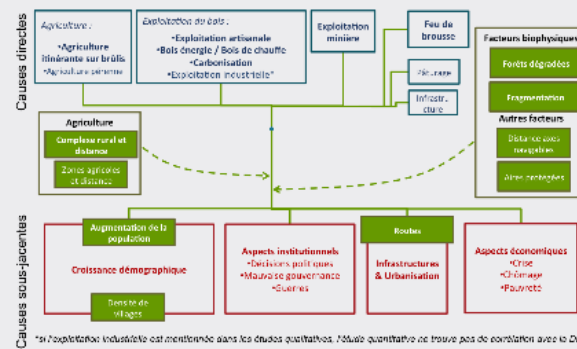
Causes directes

Agriculture :
•Agriculture itinérante sur brûlis
•Agriculture pérenne

Exploitation du bois :
•Exploitation artisanale
•Bois énergie / Bois de chauffe
•Carbonisation
•Exploitation industrielle*

Exploitation minière

Feu de brousse

Pâturage

Infrastructure

Facteurs biophysiques
Forêts dégradées
Fragmentation
Autres facteurs
Distance aux zones navigables
Aires protégées

Agriculture
Complexe rural et distance
Zones agricoles et distance

Causes sous-jacentes

Augmentation de la population
Croissance démographique
Densité de villages

Aspects institutionnels
•Décisions politiques
•Mauvaise gouvernance
•Guerres

Routes
Infrastructures & Urbanisation

Aspects économiques
•Crise
•Chômage
•Pauvreté

*si l'exploitation industrielle est mentionnée dans les études qualitatives, l'étude quantitative ne trouve pas de corrélation avec la D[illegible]